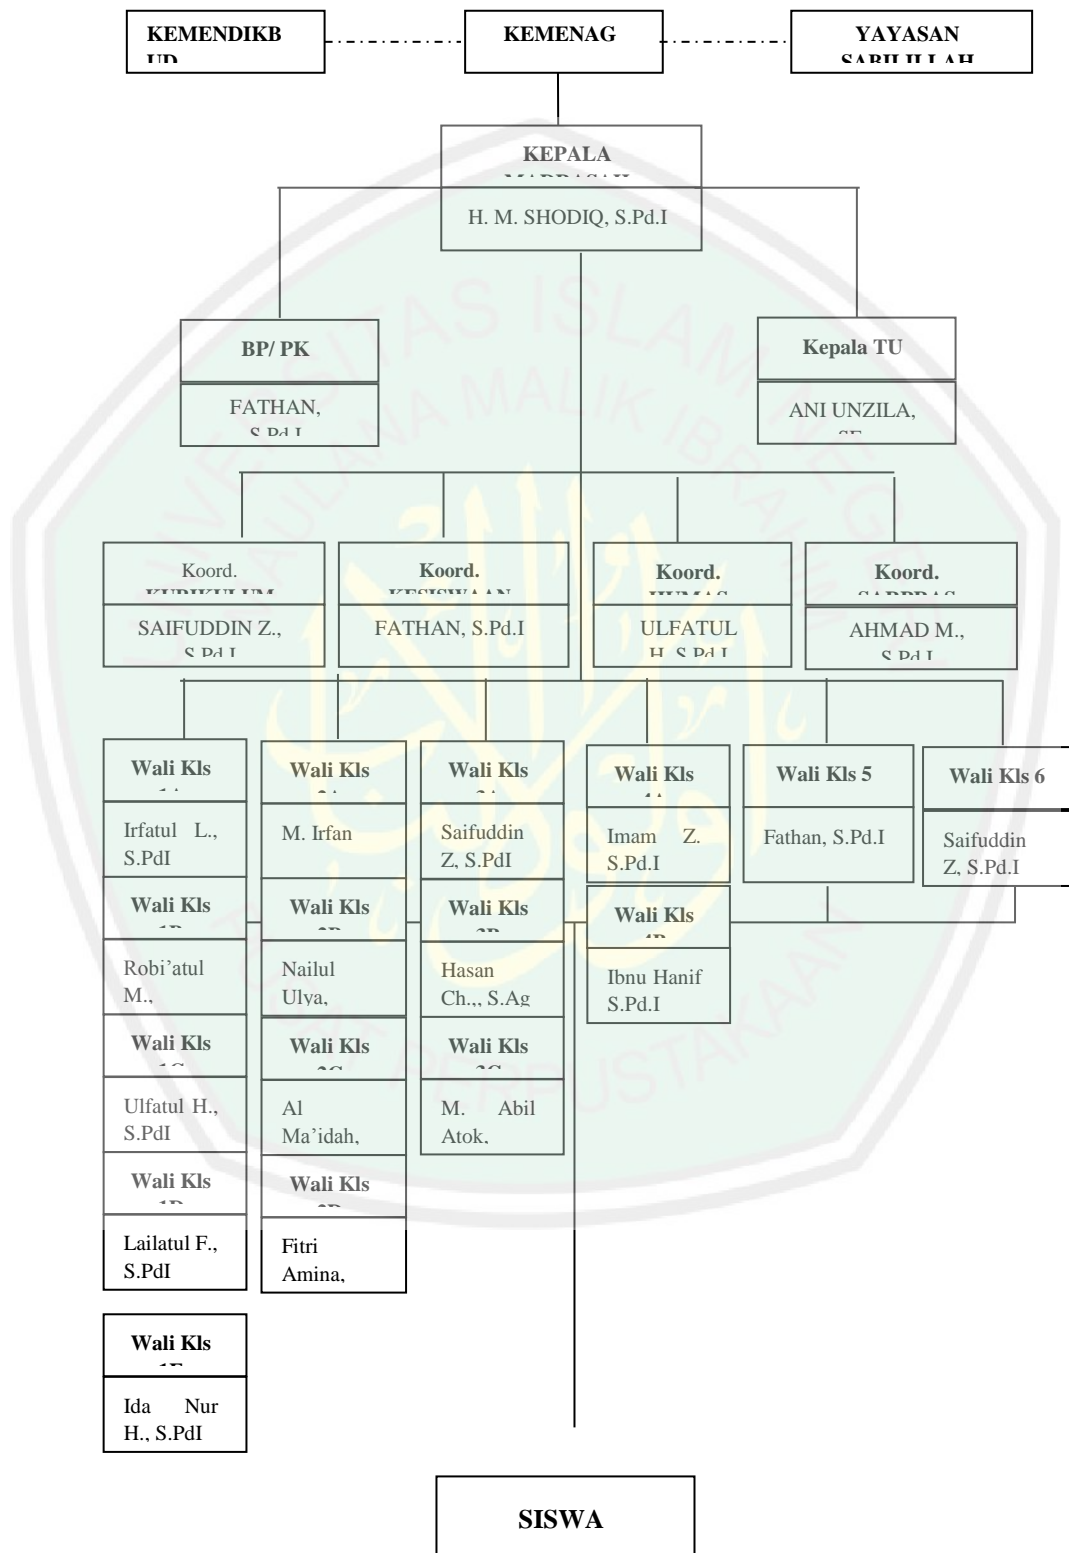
KEMENDIKB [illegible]

KEMENAG

YAYASAN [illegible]

KEPALA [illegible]

H. M. SHODIQ, S.Pd.I

BP/ PK

FATHAN, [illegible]

Kepala TU

ANI UNZILA, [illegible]

Koord. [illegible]

SAIFUDDIN Z., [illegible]

Koord. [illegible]

FATHAN, S.Pd.I

Koord. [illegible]

ULFATUL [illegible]

Koord. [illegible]

AHMAD M., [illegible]

Wali Kls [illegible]

Irfatul L., S.PdI

Wali Kls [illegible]

Robi'atul M.,

Wali Kls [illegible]

Ulfatul H., S.PdI

Wali Kls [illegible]

Lailatul F., S.PdI

Wali Kls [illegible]

Ida Nur H., S.PdI

Wali Kls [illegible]

M. Irfan

Wali Kls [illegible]

Nailul Ulya,

Wali Kls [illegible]

Al Ma'idah,

Wali Kls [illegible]

Fitri Amina,

Wali Kls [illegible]

Saifuddin Z, S.PdI

Wali Kls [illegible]

Hasan Ch.,, S.Ag

Wali Kls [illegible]

M. Abil Atok,

Wali Kls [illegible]

Imam Z. S.Pd.I

Wali Kls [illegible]

Ibnu Hanif S.Pd.I

Wali Kls 5

Fathan, S.Pd.I

Wali Kls 6

Saifuddin Z, S.Pd.I

SISWA